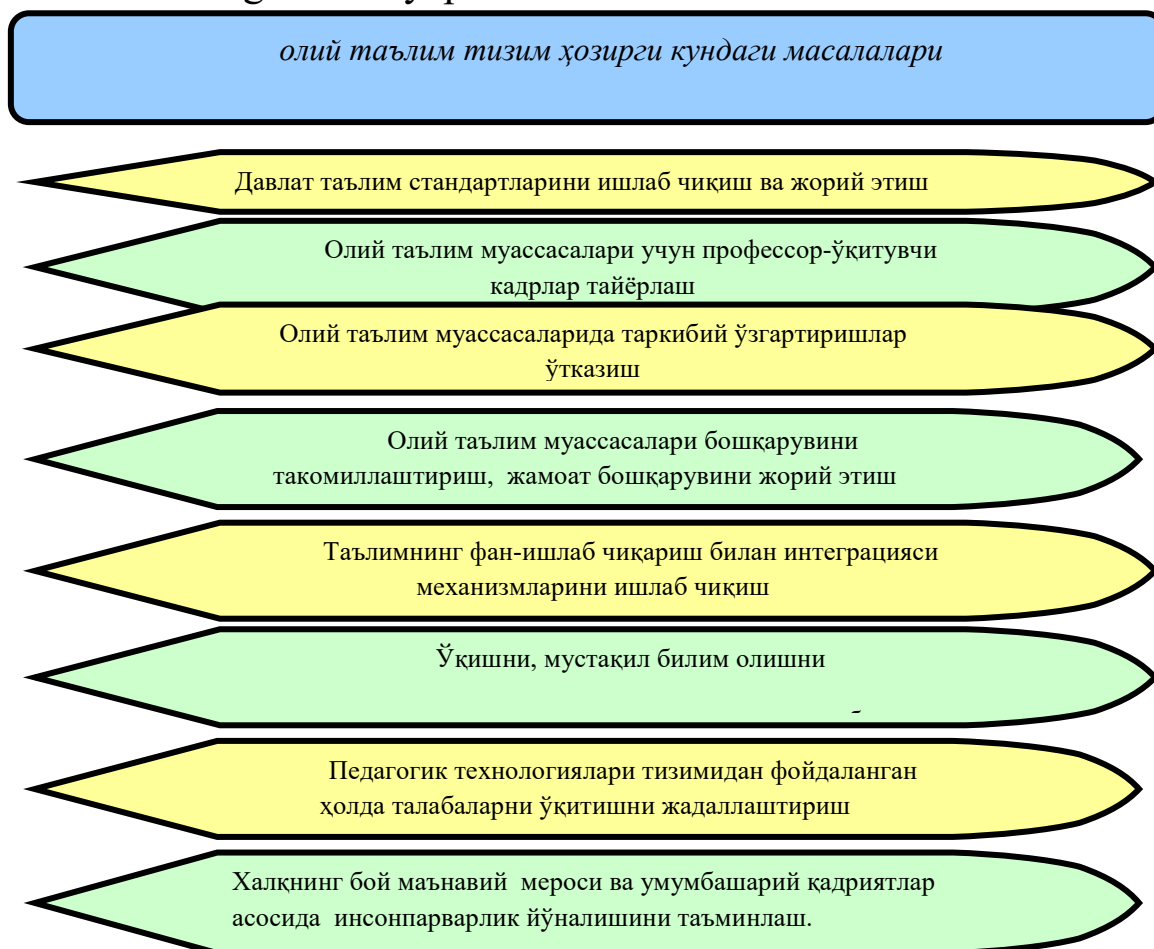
олий таълим тизим ҳозирги кундаги масалалари

Давлат таълим стандартларини ишлаб чиқиш ва жорий этиш

Олий таълим муассасалари учун профессор-ўқитувчи кадрлар тайёрлаш

Олий таълим муассасаларида таркибий ўзгартиришлар ўтказиш

Олий таълим муассасалари бошқарувини такомиллаштириш, жамоат бошқарувини жорий этиш

Таълимнинг фан-ишлаб чиқариш билан интеграцияси механизмларини ишлаб чиқиш

Ўқишни, мустақил билим олишни

Педагогик технологиялари тизимидан фойдаланган ҳолда талабаларни ўқитишни жадаллаштириш

Халқнинг бой маънавий мероси ва умумбашарий қадриятлар асосида инсонпарварлик йўналишини таъминлаш.